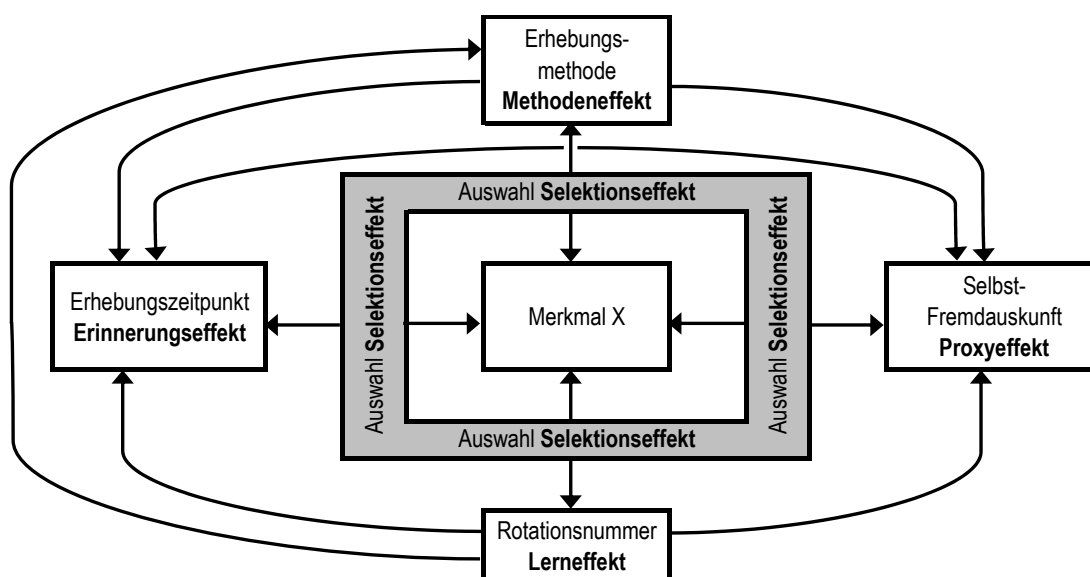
Erhebungsmethode
**Methodeneffekt**

Auswahl **Selektionseffekt**

Auswahl **Selektionseffekt**

Auswahl **Selektionseffekt**

Erhebungszeitpunkt
**Erinnerungseffekt**

Merkmal X

Selbst-Fremdauskunft
**Proxyeffekt**

Auswahl **Selektionseffekt**

Rotationsnummer
**Lerneffekt**